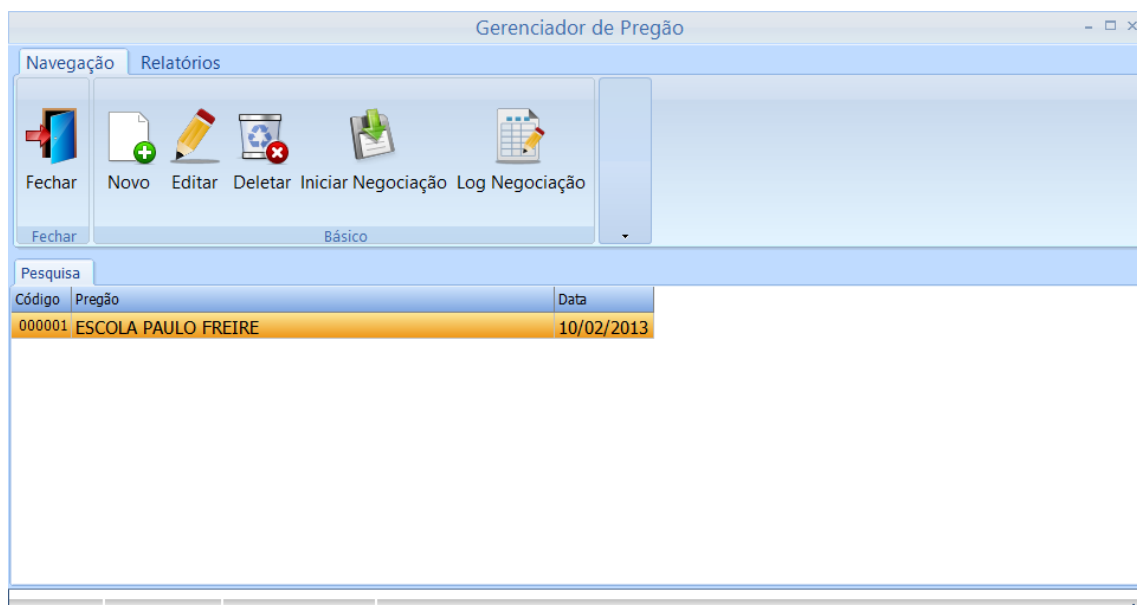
Gerenciador de Pregão

Navegação Relatórios

Fechar
Fechar

Novo Editar Deletar Iniciar Negociação Log Negociação
Básico

Pesquisa

| Código | Pregão | Data |
|---|---|---|
| 000001 | ESCOLA PAULO FREIRE | 10/02/2013 |